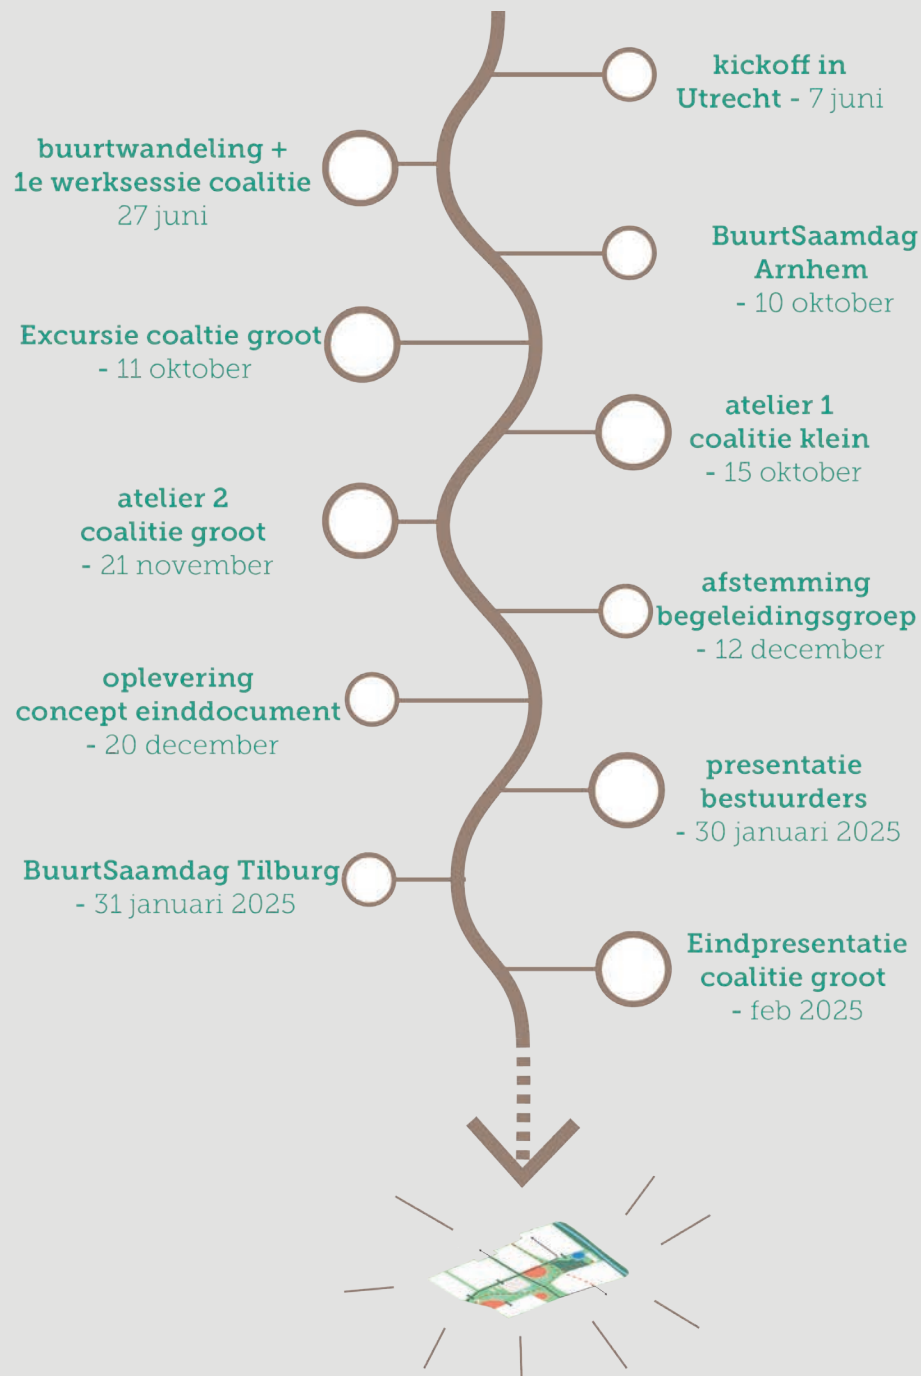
kickoff in Utrecht - 7 juni

buurtwandeling + 1e werksessie coalitie 27 juni

BuurtSaamdag Arnhem - 10 oktober

Excursie coaltie groot - 11 oktober

atelier 1 coalitie klein - 15 oktober

atelier 2 coalitie groot - 21 november

afstemming begeleidingsgroep - 12 december

oplevering concept einddocument - 20 december

presentatie bestuurders - 30 januari 2025

BuurtSaamdag Tilburg - 31 januari 2025

Eindpresentatie coalitie groot - feb 2025